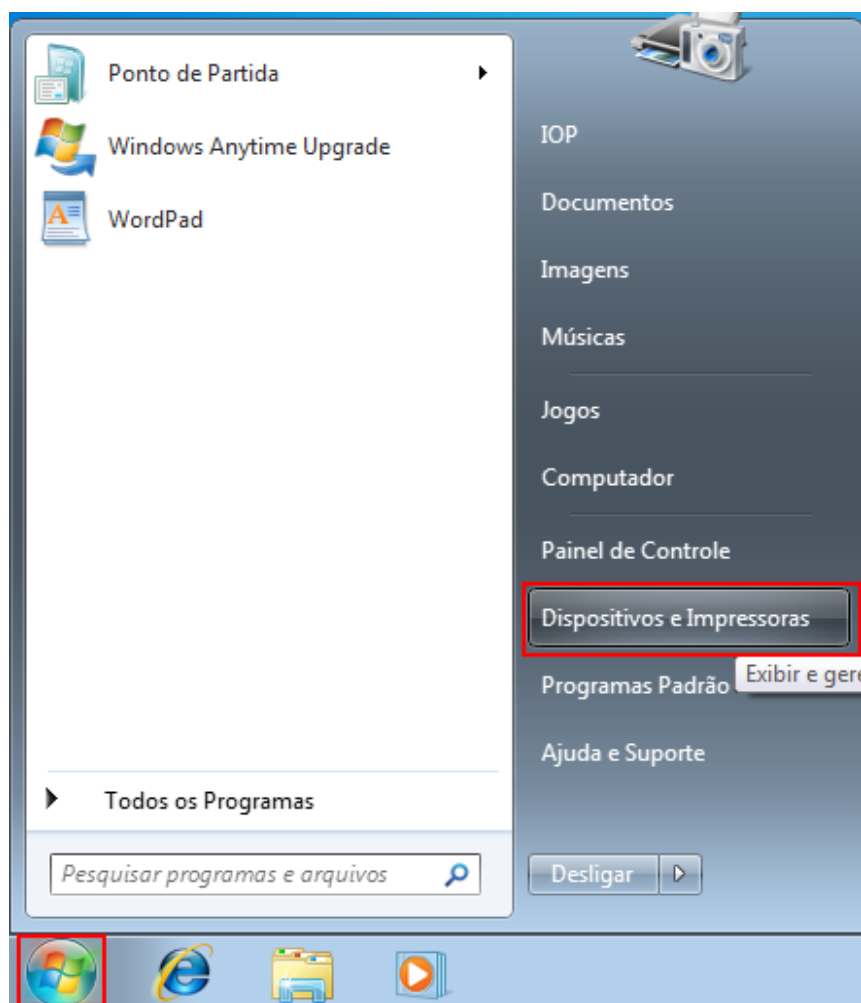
Ponto de Partida

Windows Anytime Upgrade

WordPad

Todos os Programas

Pesquisar programas e arquivos

IOP

Documentos

Imagens

Músicas

Jogos

Computador

Painel de Controle

Dispositivos e Impressoras

Programas Padrão

Exibir e gere

Ajuda e Suporte

Desligar